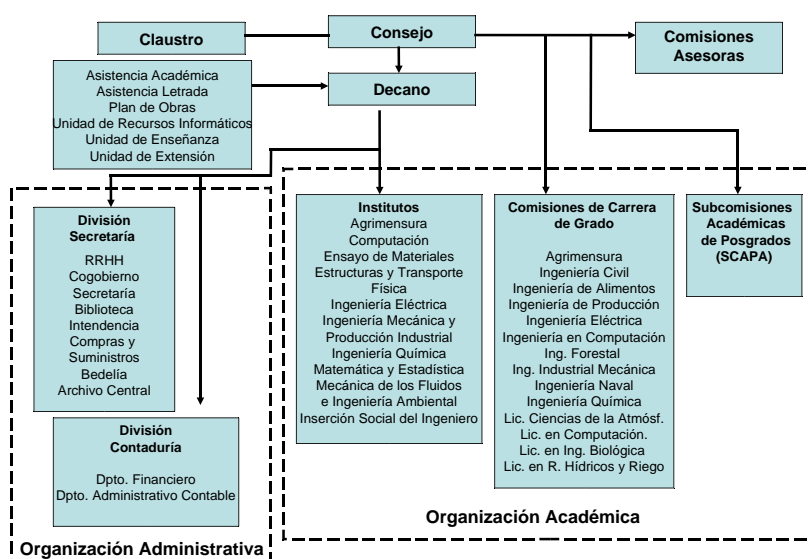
Claustro

Consejo

Comisiones Asesoras

Asistencia Académica
Asistencia Letrada
Plan de Obras
Unidad de Recursos Informáticos
Unidad de Enseñanza
Unidad de Extensión

Decano

División Secretaría
RRHH
Cogobierno
Secretaría
Biblioteca
Intendencia
Compras y Suministros
Bedelía
Archivo Central

División Contaduría
Dpto. Financiero
Dpto. Administrativo Contable

Organización Administrativa

Institutos
Agrimensura
Computación
Ensayo de Materiales
Estructuras y Transporte
Física
Ingeniería Eléctrica
Ingeniería Mecánica y Producción Industrial
Ingeniería Química
Matemática y Estadística
Mecánica de los Fluidos e Ingeniería Ambiental
Inserción Social del Ingeniero

Comisiones de Carrera de Grado
Agrimensura
Ingeniería Civil
Ingeniería de Alimentos
Ingeniería de Producción
Ingeniería Eléctrica
Ingeniería en Computación
Ing. Forestal
Ing. Industrial Mecánica
Ingeniería Naval
Ingeniería Química
Lic. Ciencias de la Atmósf.
Lic. en Computación.
Lic. en Ing. Biológica
Lic. en R. Hídricos y Riego

Subcomisiones Académicas de Posgrados (SCAPA)

Organización Académica